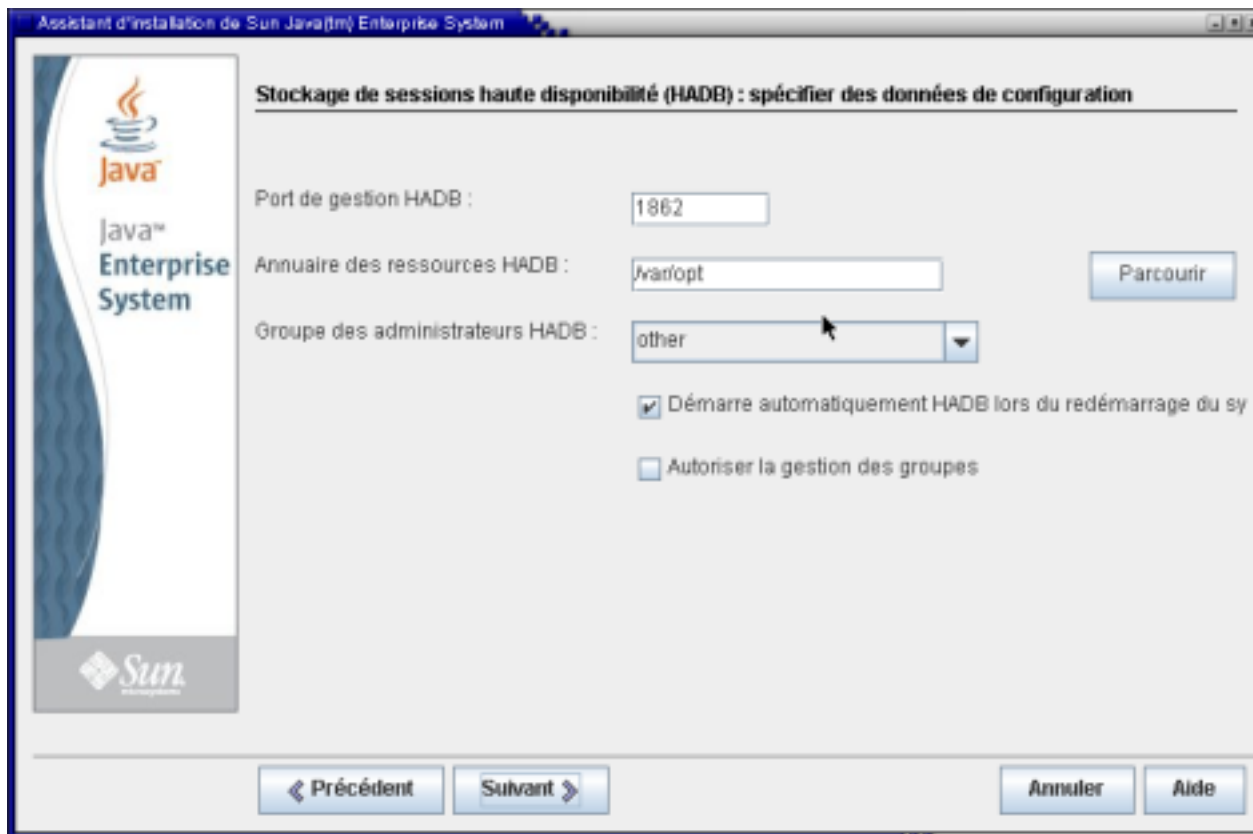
Assistant d'installation de Sun Java(tm) Enterprise System

Java

Java™ Enterprise System

Sun

Stockage de sessions haute disponibilité (HADB) : spécifier des données de configuration

Port de gestion HADB :
1862

Annuaire des ressources HADB :
/var/opt
Parcourir

Groupe des administrateurs HADB :
other

Démarre automatiquement HADB lors du redémarrage du sy

Autoriser la gestion des groupes

« Précédent
Suivant »
Annuler
Aide